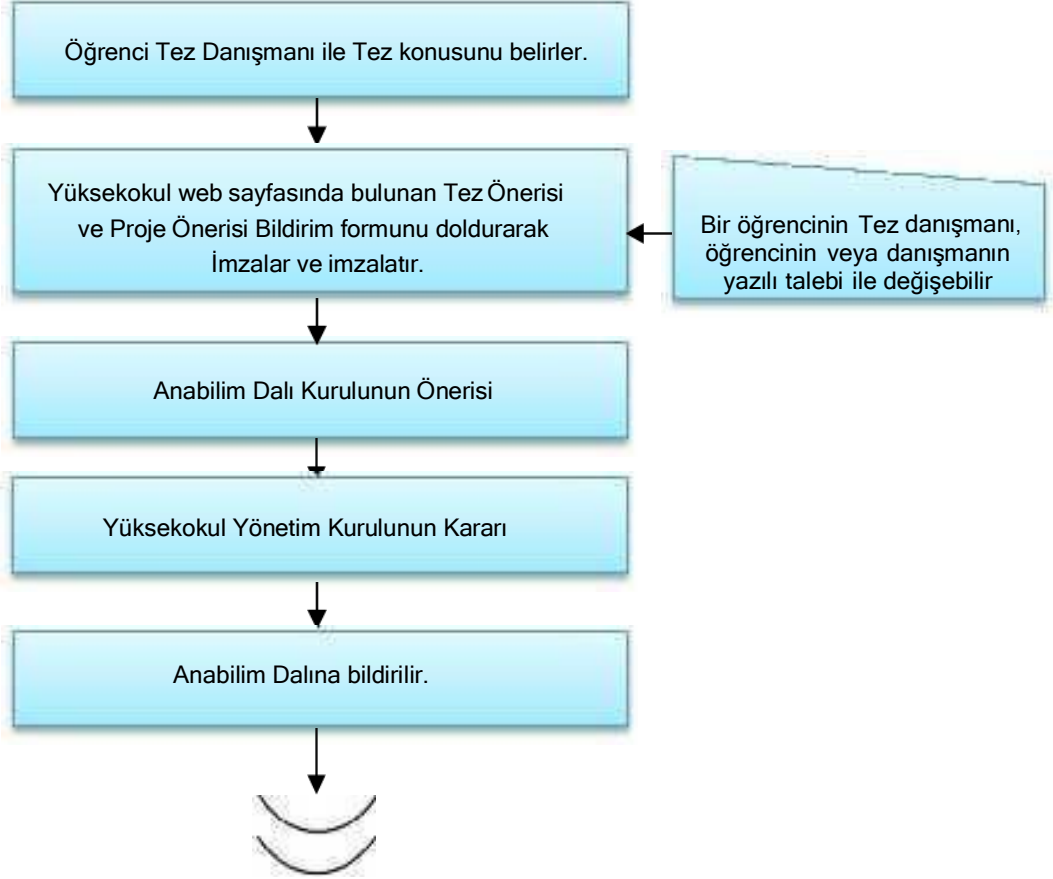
Öğrenci Tez Danışmanı ile Tez konusunu belirler.

Yüksekokul web sayfasında bulunan Tez Önerisi ve Proje Önerisi Bildirim formunu doldurarak İmzalar ve imzalatır.

Bir öğrencinin Tez danışmanı, öğrencinin veya danışmanın yazılı talebi ile değişebilir

Anabilim Dalı Kurulunun Önerisi

Yüksekokul Yönetim Kurulunun Kararı

Anabilim Dalına bildirilir.